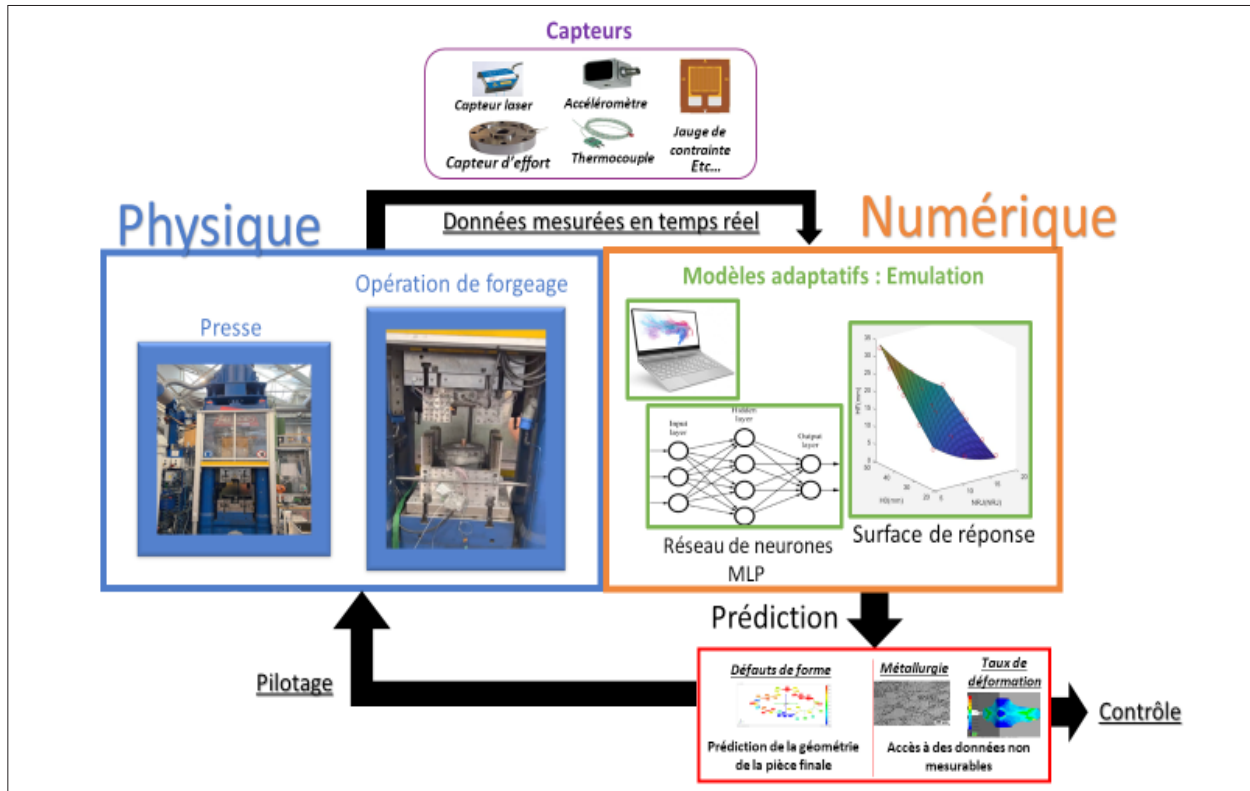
Capteurs

Capteur laser
Accéléromètre
Capteur d'effort
Thermocouple
Jauge de contrainte Etc...

Physique

Données mesurées en temps réel

Numérique

Opération de forgeage

Presse

Modèles adaptatifs : Emulation

Input layer
Hidden layer
Output layer

Réseau de neurones MLP

Surface de réponse

Prédiction

Pilotage

Défauts de forme
Métallurgie
Taux de déformation

Prédiction de la géométrie de la pièce finale

Accès à des données non mesurables

Contrôle